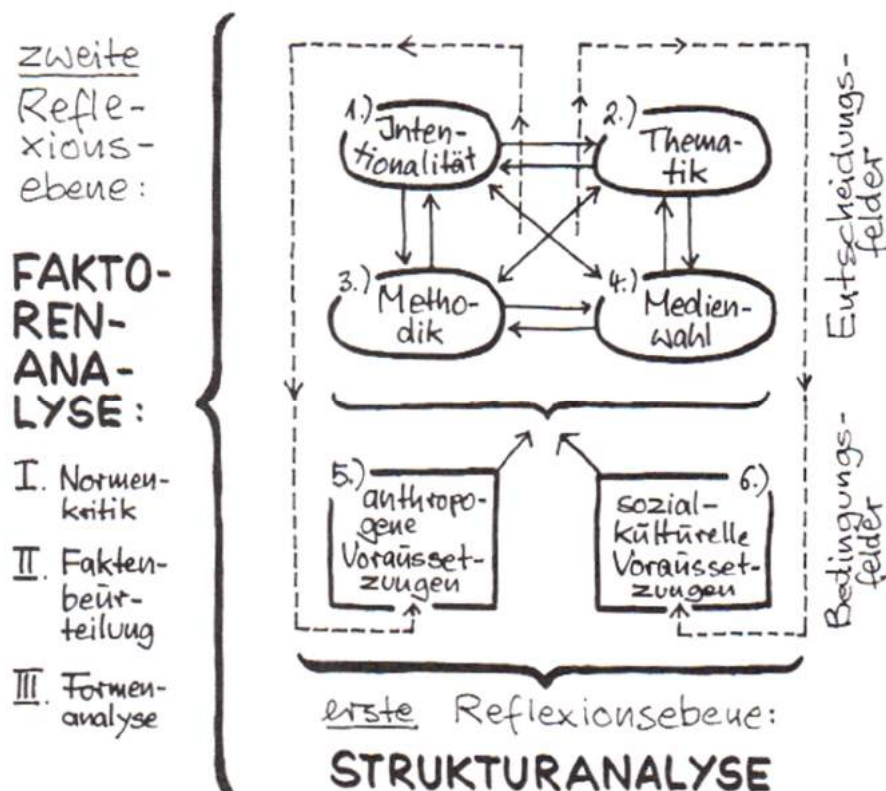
zweite Reflexionsebene:

FAKTORENANALYSE:

I. Normenkritik

II. Faktenbeurteilung

III. Formenanalyse

1.) Intentionalität

2.) Thematik

3.) Methodik

4.) Medienwahl

Entscheidungsfelder

5.) anthropogene Voraussetzungen

6.) sozialkulturelle Voraussetzungen

Bedingungsfelder

erste Reflexionsebene:

STRUKTURANALYSE